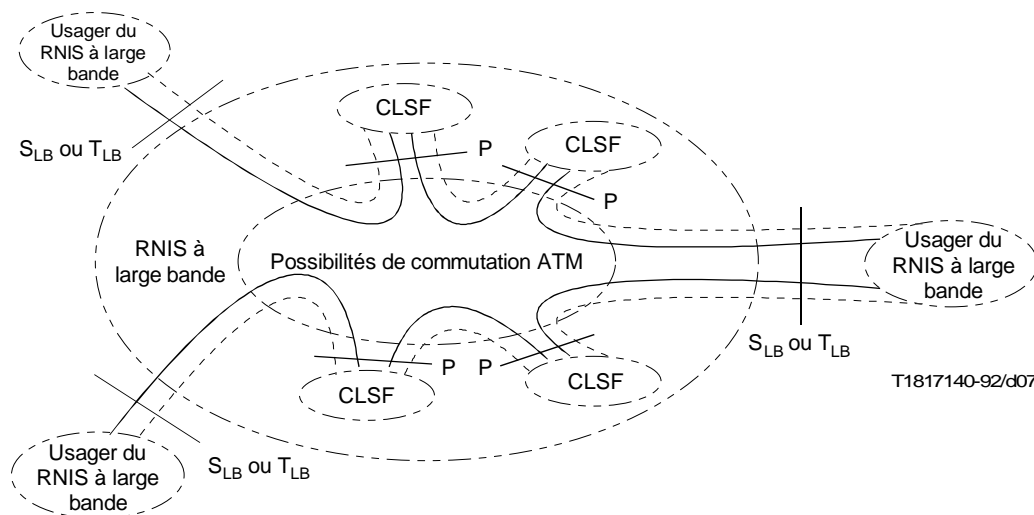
Usager du RNIS à large bande

$S_{LB}$ ou $T_{LB}$

CLSF

P

CLSF

P

RNIS à large bande

Possibilités de commutation ATM

Usager du RNIS à large bande

$S_{LB}$ ou $T_{LB}$

P

P

CLSF

CLSF

T1817140-92/d07

Usager du RNIS à large bande

$S_{LB}$ ou $T_{LB}$